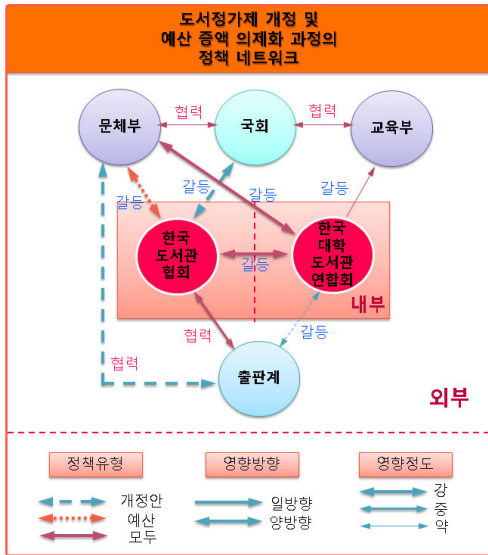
도서정가제 개정 및 예산 증액 의제화 과정의 정책 네트워크

문체부
협력
국회
협력
교육부
갈등
갈등
갈등
갈등
한국 도서관 협회
갈등
한국 대학 도서관 연합회
내부
협력
갈등
협력
출판계
외부

정책유형
개정안
예산
모두
영향방향
일방향
양방향
영향정도
강
중
약